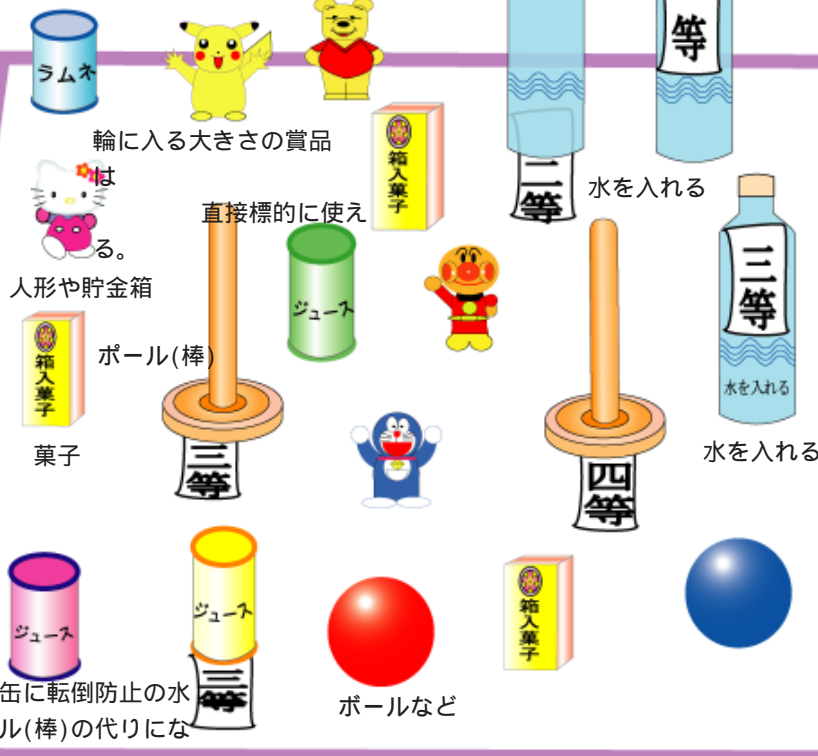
ラムネ

輪に入る大きさの賞品は

直接標的に使える。

人形や貯金箱

箱入菓子

ポール(棒)

菓子

ジュース

箱入菓子

等

二等

水を入れる

三等

水を入れる

水を入れる

三等

四等

ジュース

ジュース

三等

箱入菓子

缶に転倒防止の水

ル(棒)の代りにな

ボールなど